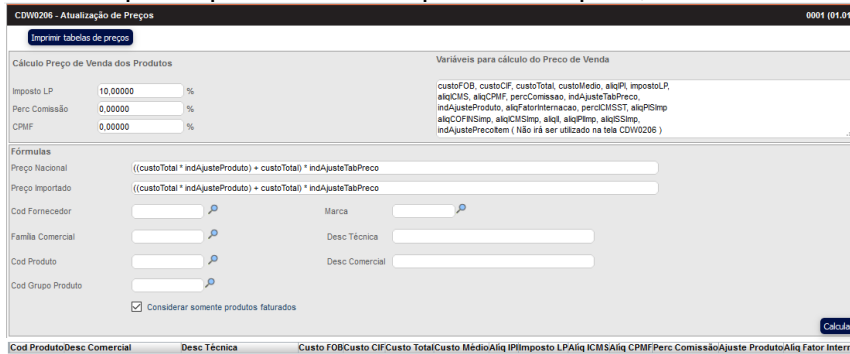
CDW0206 - Atualização de Preços

0001 (01.01

Imprimir tabelas de preços

Cálculo Preço de Venda dos Produtos

Imposto LP 10,00000 %

Perc Comissão 0,00000 %

CPMF 0,00000 %

Variáveis para cálculo do Preco de Venda

custoFOB, custoCIF, custoTotal, custoMedio, aliqIPI, impostoLP, aliqICMS, aliqCPMF, percComissao, indAjusteTabPreco, indAjusteProduto, aliqFatorInternacao, percICMSST, aliqPISImp aliqCOFINSImp, aliqICMSImp, aliqII, aliqIPIImp, aliqISSImp, indAjustePrecoItem ( Não irá ser utilizado na tela CDW0206 )

Fórmulas

Preço Nacional ((custoTotal * indAjusteProduto) + custoTotal) * indAjusteTabPreco

Preço Importado ((custoTotal * indAjusteProduto) + custoTotal) * indAjusteTabPreco

Cod Fornecedor

Marca

Família Comercial

Desc Técnica

Cod Produto

Desc Comercial

Cod Grupo Produto

Considerar somente produtos faturados

Calcula

| Cod Produto | Desc Comercial | Desc Técnica | Custo FOB | Custo CIF | Custo Total | Custo Médio | Aliq IPI | Imposto LP | Aliq ICMS | Aliq CPMF | Perc Comissão | Ajuste Produto | Aliq Fator Intern |
|---|---|---|---|---|---|---|---|---|---|---|---|---|---|